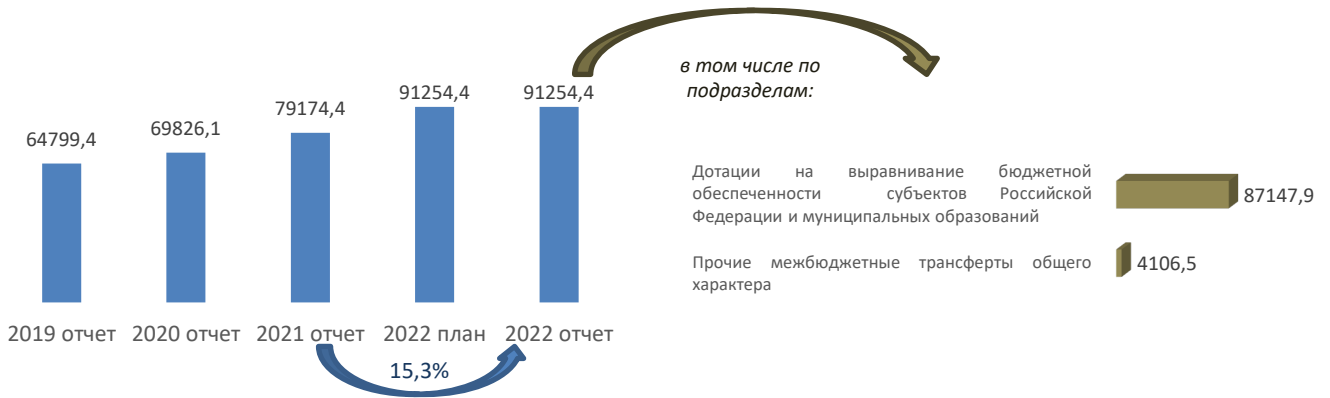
64799,4
69826,1
79174,4
91254,4
91254,4

2019 отчет
2020 отчет
2021 отчет
2022 план
2022 отчет

15,3%

в том числе по подразделам:

Дотации на выравнивание бюджетной обеспеченности субъектов Российской Федерации и муниципальных образований
87147,9

Прочие межбюджетные трансферты общего характера
4106,5